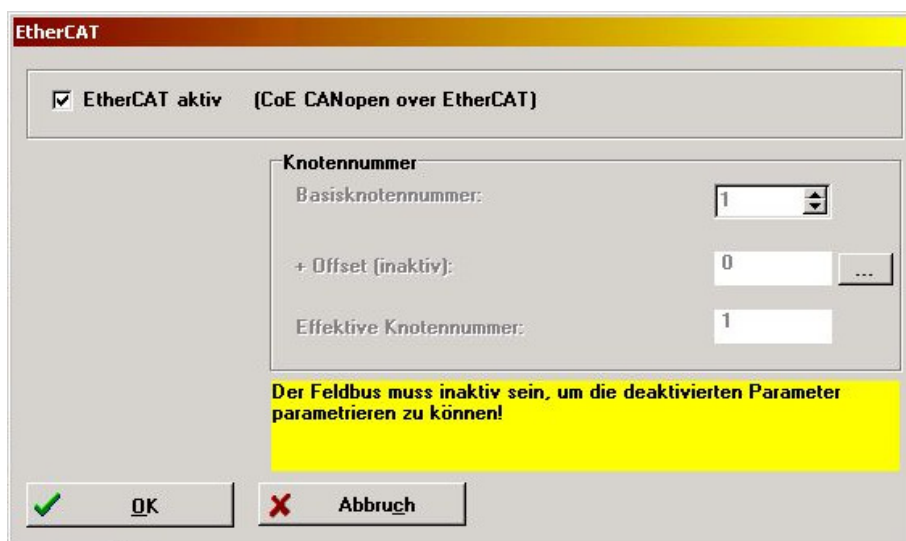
EtherCAT

☑ EtherCAT aktiv (CoE CANopen over EtherCAT)

Knotennummer

Basisknotennummer: 1

+ Offset (inaktiv): 0 ...

Effektive Knotennummer: 1

Der Feldbus muss inaktiv sein, um die deaktivierten Parameter parametrieren zu können!

OK

Abbruch